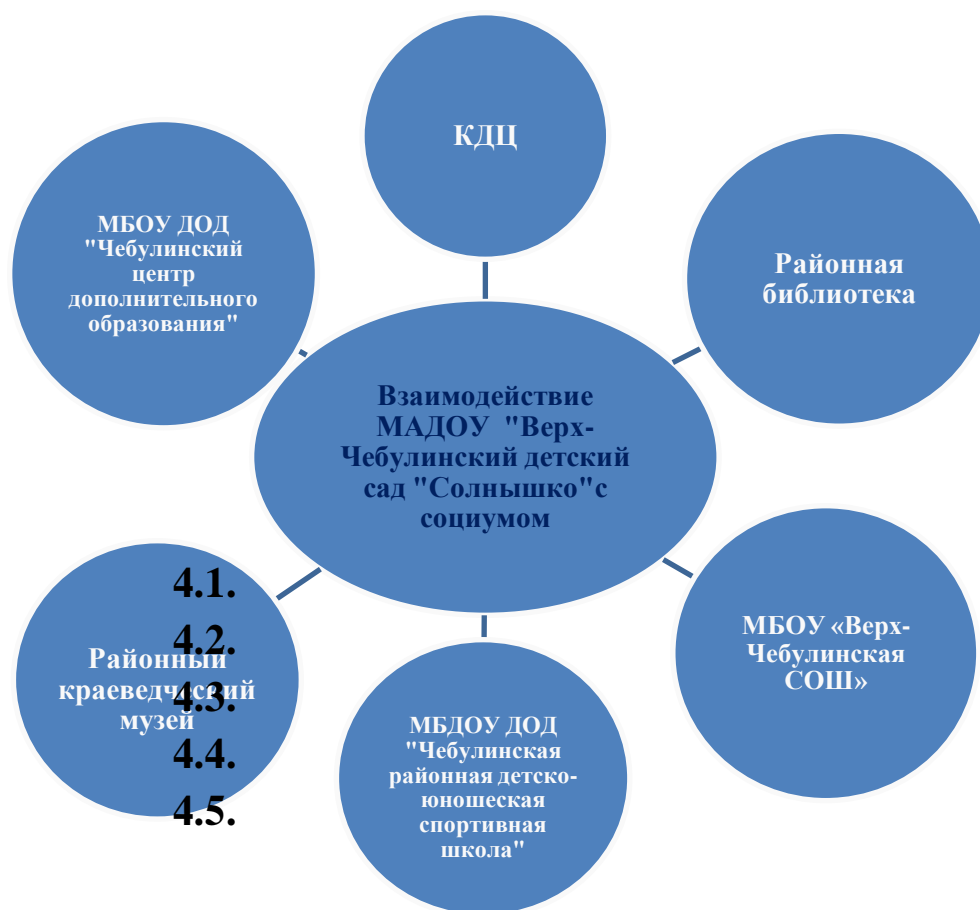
КДЦ

МБОУ ДОД "Чебулинский центр дополнительного образования"

Районная библиотека

Взаимодействие МАДОУ "Верх-Чебулинский детский сад "Солнышко"с социумом

4.1.
4.2.
4.3.
4.4.
4.5.

Районный краеведческий музей

МБОУ «Верх-Чебулинская СОШ»

МБДОУ ДОД "Чебулинская районная детско-юношеская спортивная школа"